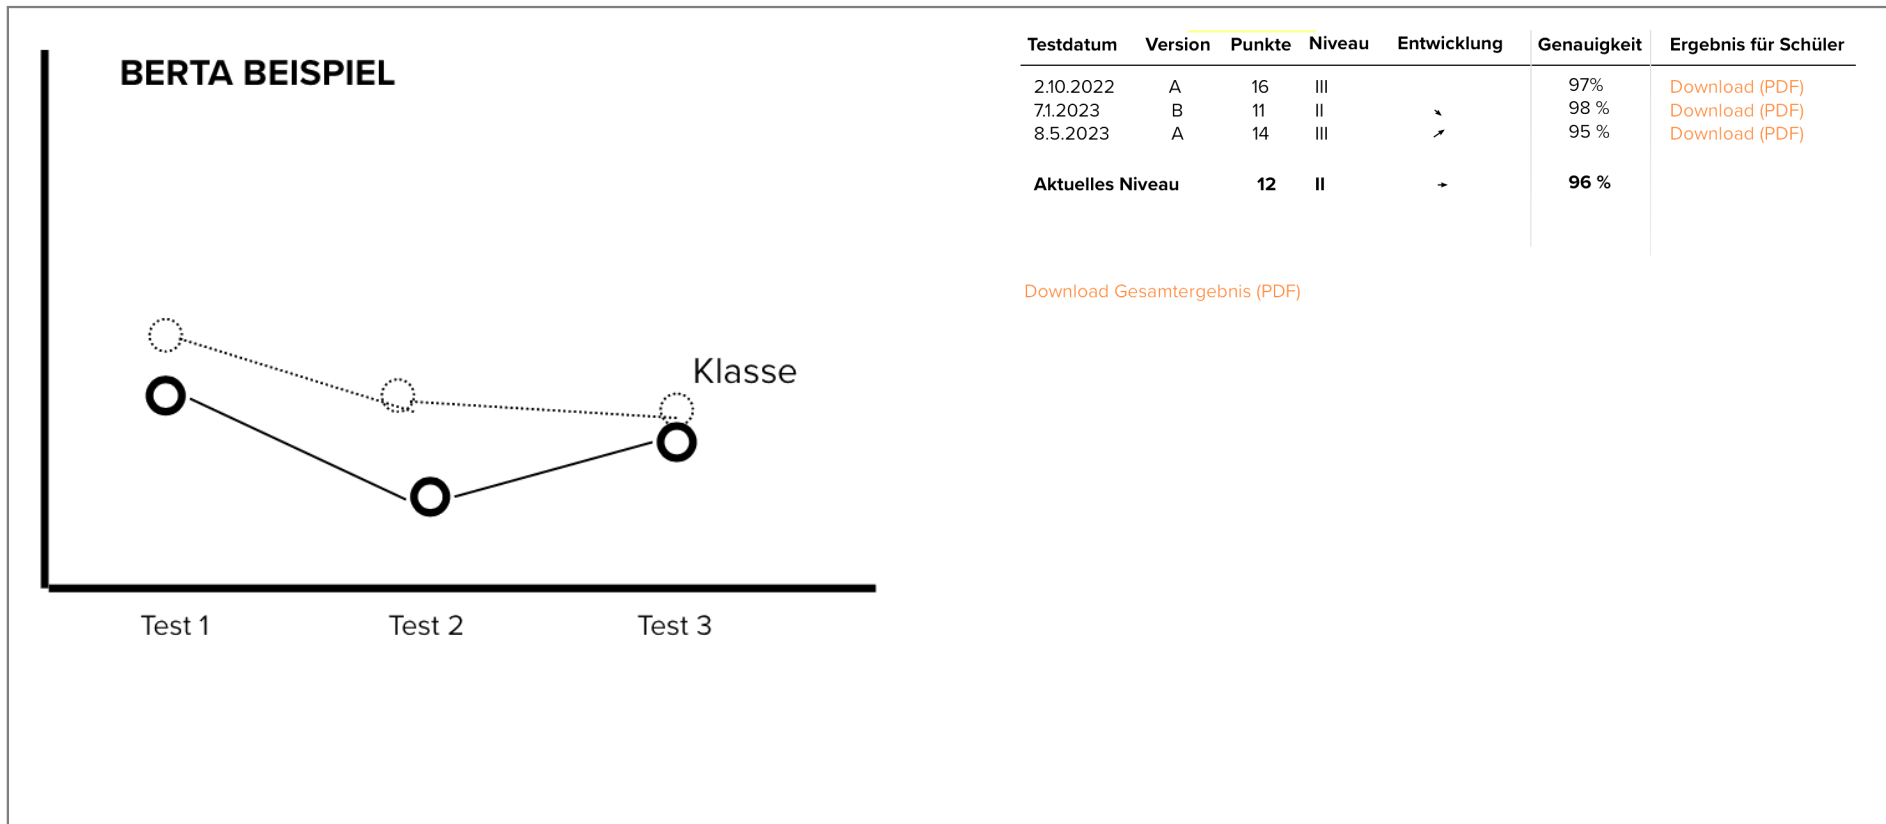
BERTA BEISPIEL

Klasse

Test 1 Test 2 Test 3

| Testdatum | Version | Punkte | Niveau | Entwicklung | Genauigkeit | Ergebnis für Schüler |
|---|---|---|---|---|---|---|
| 2.10.2022 | A | 16 | III | | 97% | Download (PDF) |
| 7.1.2023 | B | 11 | II | ↘ | 98 % | Download (PDF) |
| 8.5.2023 | A | 14 | III | ↗ | 95 % | Download (PDF) |
| **Aktuelles Niveau** | | **12** | **II** | → | **96 %** | |

Download Gesamtergebnis (PDF)